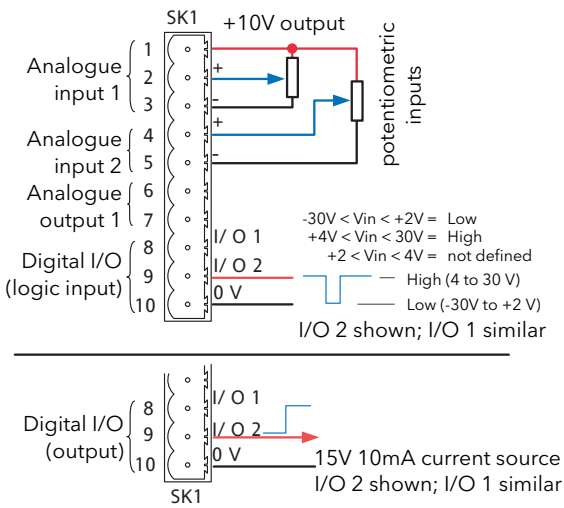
SK1
+10V output
potentiometric inputs
Analogue input 1
1
2
3
+
-
Analogue input 2
4
5
+
-
Analogue output 1
6
7
Digital I/O (logic input)
8
9
10
I/ O 1
I/ O 2
0 V
-30V < Vin < +2V = Low
+4V < Vin < 30V = High
+2 < Vin < 4V = not defined
High (4 to 30 V)
Low (-30V to +2 V)
I/O 2 shown; I/O 1 similar

Digital I/O (output)
8
9
10
I/ O 1
I/ O 2
0 V
15V 10mA current source
I/O 2 shown; I/O 1 similar
SK1